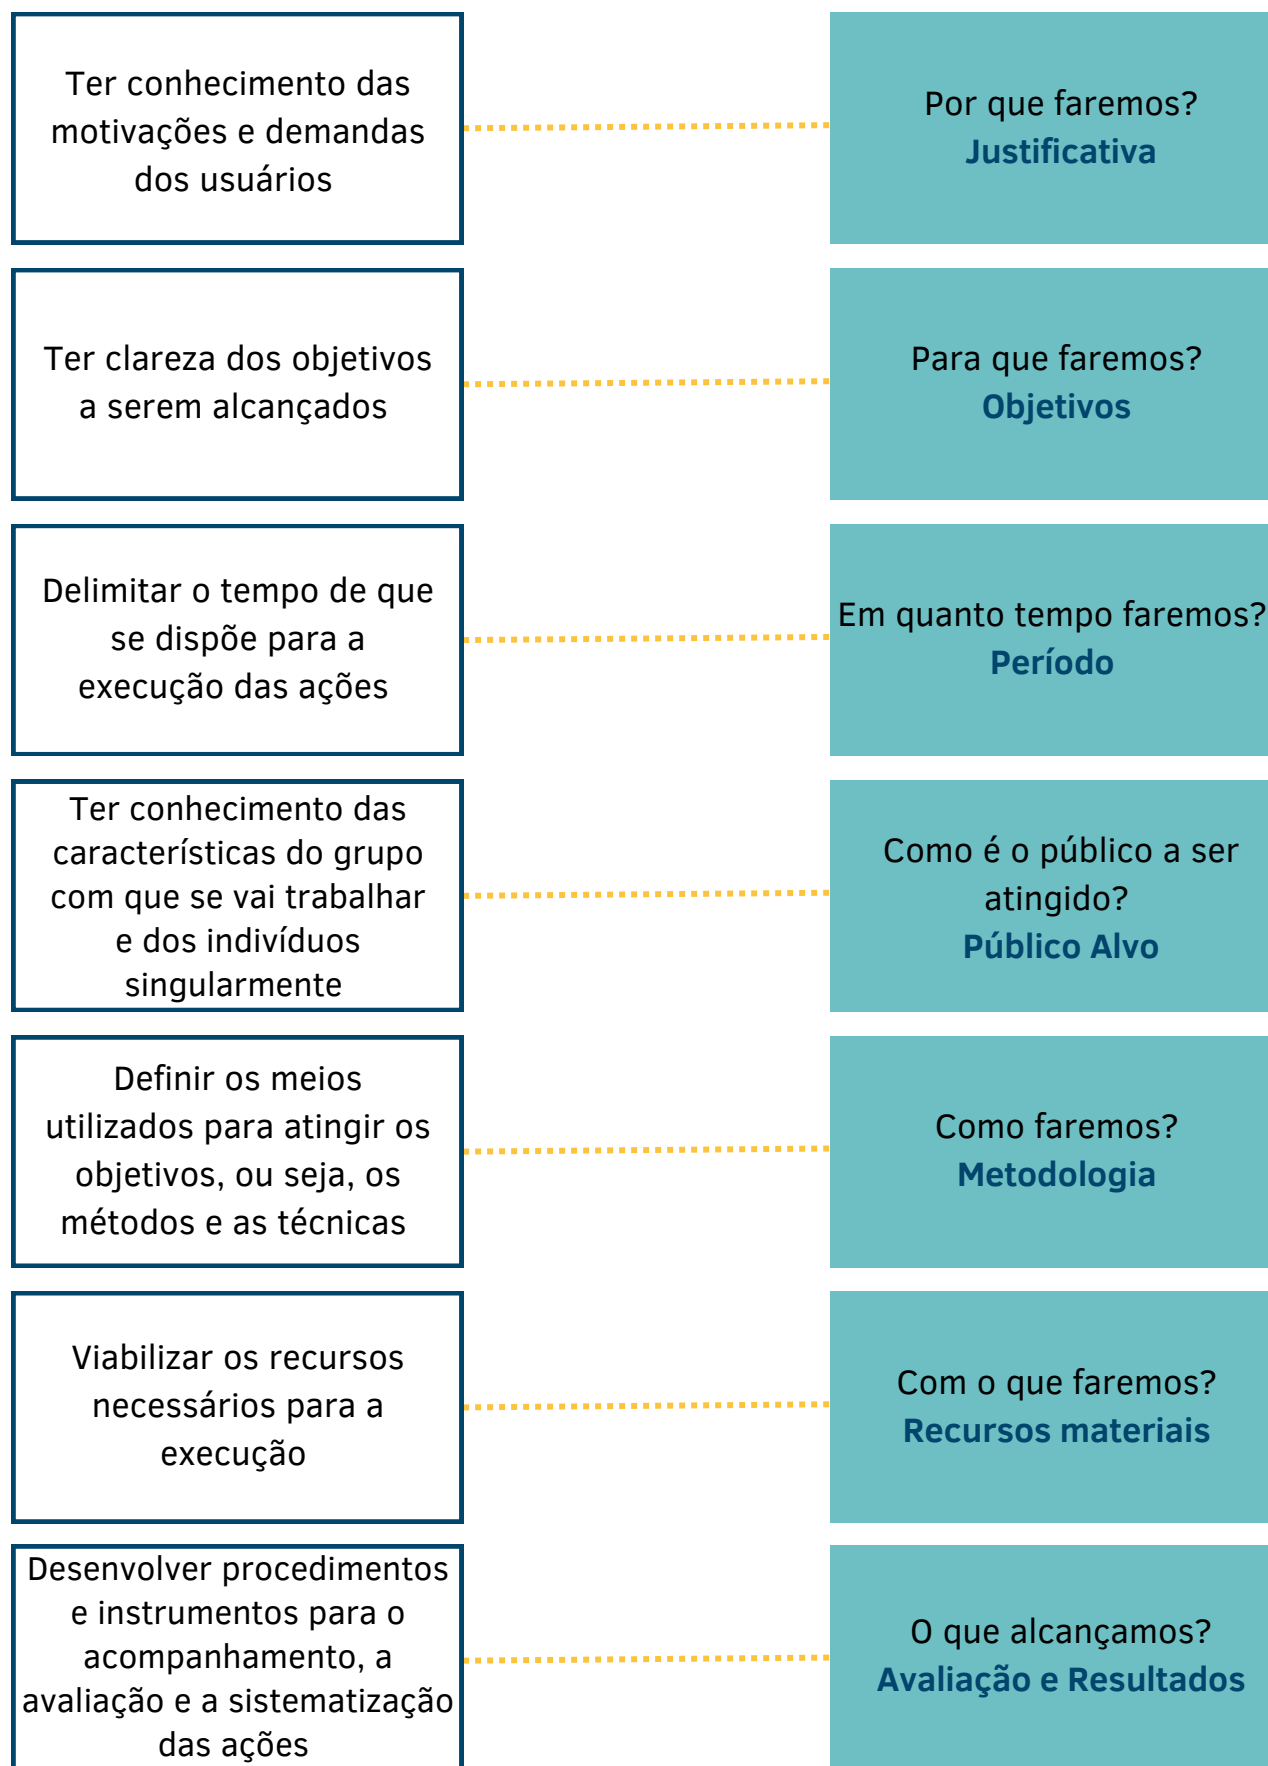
Ter conhecimento das motivações e demandas dos usuários

Por que faremos?
Justificativa

Ter clareza dos objetivos a serem alcançados

Para que faremos?
Objetivos

Delimitar o tempo de que se dispõe para a execução das ações

Em quanto tempo faremos?
Período

Ter conhecimento das características do grupo com que se vai trabalhar e dos indivíduos singularmente

Como é o público a ser atingido?
Público Alvo

Definir os meios utilizados para atingir os objetivos, ou seja, os métodos e as técnicas

Como faremos?
Metodologia

Viabilizar os recursos necessários para a execução

Com o que faremos?
Recursos materiais

Desenvolver procedimentos e instrumentos para o acompanhamento, a avaliação e a sistematização das ações

O que alcançamos?
Avaliação e Resultados